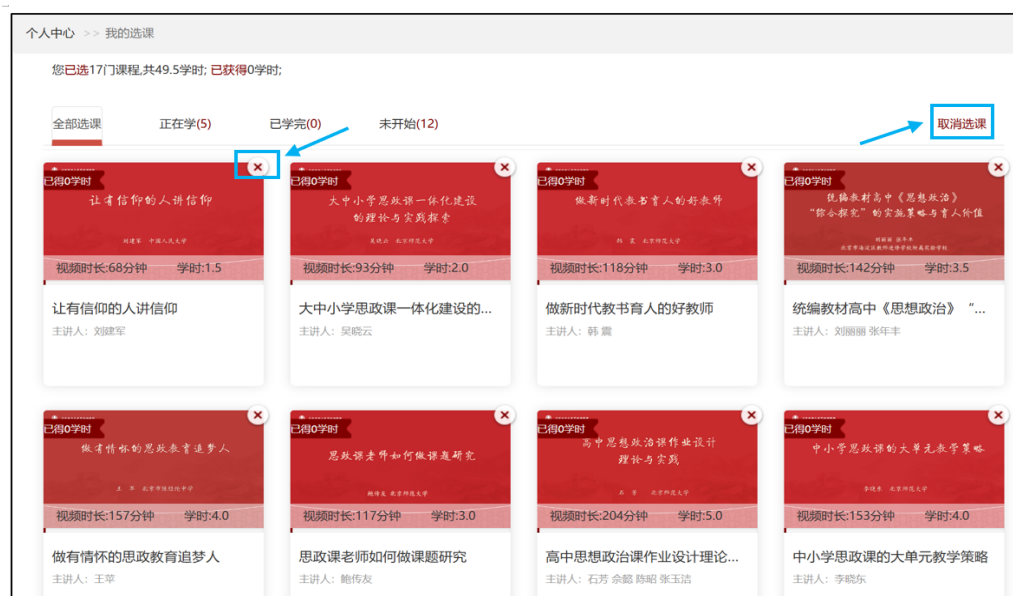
个人中心 >> 我的选课

您已选17门课程,共49.5学时; 已获得0学时;

全部选课 正在学(5) 已学完(0) 未开始(12) 取消选课

已得0学时
让有信仰的人讲信仰
刘建军 中国人民大学
视频时长:68分钟 学时:1.5
让有信仰的人讲信仰
主讲人:刘建军

已得0学时
大中小学思政课一体化建设的理论与实践探索
吴晓云 北京师范大学
视频时长:93分钟 学时:2.0
大中小学思政课一体化建设的...
主讲人:吴晓云

已得0学时
做新时代教书育人的好教师
韩震 北京师范大学
视频时长:118分钟 学时:3.0
做新时代教书育人的好教师
主讲人:韩 震

已得0学时
统编教材高中《思想政治》"综合探究"的实施策略与育人价值
刘丽丽 张年丰
视频时长:142分钟 学时:3.5
统编教材高中《思想政治》"...
主讲人:刘丽丽 张年丰

已得0学时
做有情怀的思政教育追梦人
王苹 北京市陈经纶中学
视频时长:157分钟 学时:4.0
做有情怀的思政教育追梦人
主讲人:王苹

已得0学时
思政课老师如何做课题研究
鲍传友 北京师范大学
视频时长:117分钟 学时:3.0
思政课老师如何做课题研究
主讲人:鲍传友

已得0学时
高中思想政治课作业设计理论与实践
石芳 北京师范大学
视频时长:204分钟 学时:5.0
高中思想政治课作业设计理论...
主讲人:石芳 佘懿 陈昭 张玉洁

已得0学时
中小学思政课的大单元教学策略
李晓东 北京师范大学
视频时长:153分钟 学时:4.0
中小学思政课的大单元教学策略
主讲人:李晓东